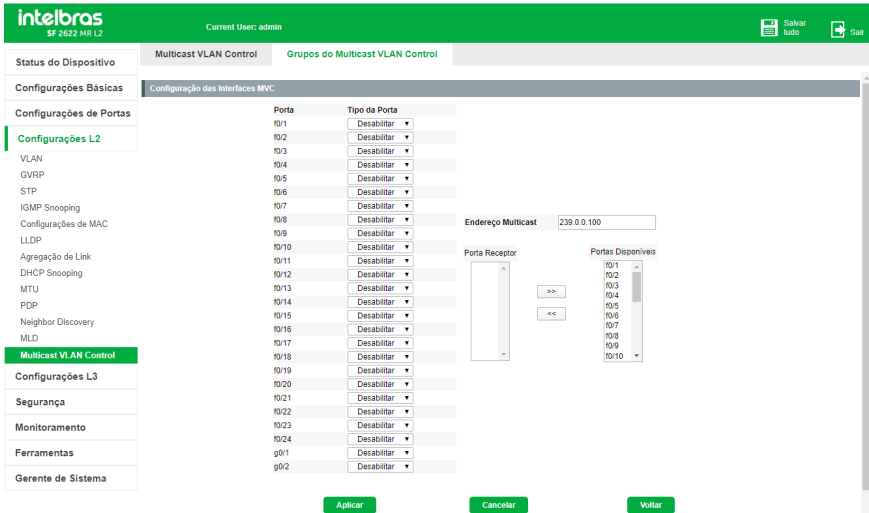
intelbras
SF 2622 MR L2

Current User: admin

Salvar tudo

Sair

Status do Dispositivo
Configurações Básicas
Configurações de Portas
Configurações L2
VLAN
GVRP
STP
IGMP Snooping
Configurações de MAC
LLDP
Agregação de Link
DHCP Snooping
MTU
PDP
Neighbor Discovery
MLD
Multicast VLAN Control
Configurações L3
Segurança
Monitoramento
Ferramentas
Gerente de Sistema

Multicast VLAN Control | Grupos do Multicast VLAN Control

Configuração das Interfaces MVC

| Porta | Tipo da Porta |
|---|---|
| f0/1 | Desabilitar |
| f0/2 | Desabilitar |
| f0/3 | Desabilitar |
| f0/4 | Desabilitar |
| f0/5 | Desabilitar |
| f0/6 | Desabilitar |
| f0/7 | Desabilitar |
| f0/8 | Desabilitar |
| f0/9 | Desabilitar |
| f0/10 | Desabilitar |
| f0/11 | Desabilitar |
| f0/12 | Desabilitar |
| f0/13 | Desabilitar |
| f0/14 | Desabilitar |
| f0/15 | Desabilitar |
| f0/16 | Desabilitar |
| f0/17 | Desabilitar |
| f0/18 | Desabilitar |
| f0/19 | Desabilitar |
| f0/20 | Desabilitar |
| f0/21 | Desabilitar |
| f0/22 | Desabilitar |
| f0/23 | Desabilitar |
| f0/24 | Desabilitar |
| g0/1 | Desabilitar |
| g0/2 | Desabilitar |

Endereço Multicast 239.0.0.100

Porta Receptor

>>
<<

Portas Disponíveis
f0/1
f0/2
f0/3
f0/4
f0/5
f0/6
f0/7
f0/8
f0/9
f0/10

Aplicar
Cancelar
Voltar